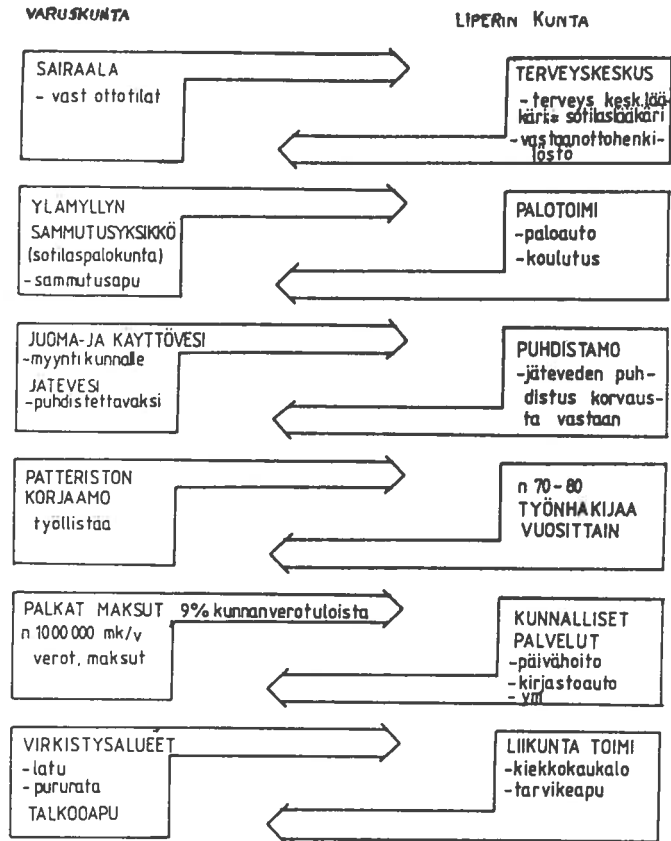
VARUSKUNTA

LIPERIN KUNTA

SAIRAALA
- vast ottotilat

TERVEYSKESKUS
- terveys kesk.lääkäri = sotilaslääkäri
- vastaanottohenkilösto

YLAMYLLYN SAMMUTUSYKSIKKÖ (sotilaspalokunta)
- sammutusapu

PALOTOIMI
-paloauto
-koulutus

JUOMA-JA KAYTTÖVESI
-myynti kunnalle
JATEVESI
-puhdistettavaksi

PUHDISTAMO
-jäteveden puhdistus korvausta vastaan

PATTERISTON KORJAAMO
työllistää

n 70-80
TYÖNHAKIJAA
VUOSITTAIN

PALKAT MAKSUT 9% kunnanverotuloista
n 1000 000 mk/v
verot, maksut

KUNNALLISET PALVELUT
-päivähoito
-kirjastoauto
- ym

VIRKISTYSALUEET
-latu
- pururata
TALKOOAPU

LIIKUNTA TOIMI
-kiekkokaukalo
-tarvikeapu